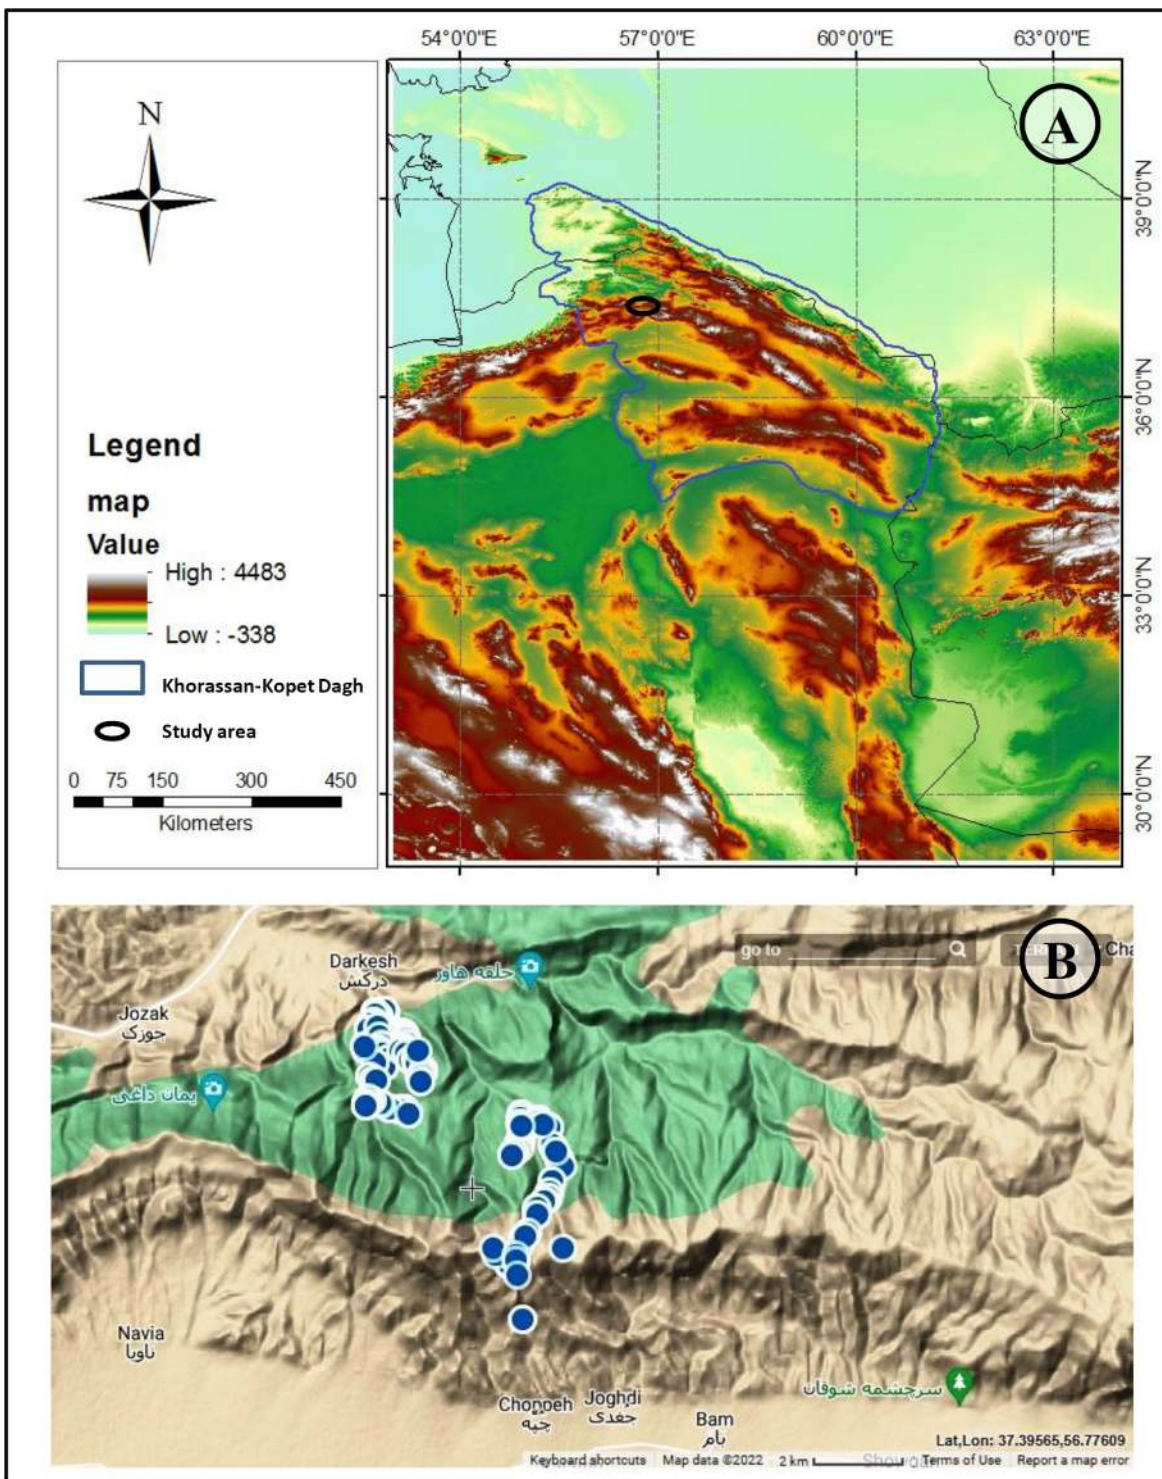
54°0'0"E 57°0'0"E 60°0'0"E 63°0'0"E

N

A

39°0'0"N

36°0'0"N

33°0'0"N

30°0'0"N

Legend

map

Value

High : 4483

Low : -338

Khorassan-Kopet Dagh

Study area

0 75 150 300 450

Kilometers

B

go to

Cha

Darkesh
درکش

حلقه هاور

Jozak
جوزک

يمان داغی

Navia
ناویا

Chopeh
چپه

Joghdi
جغدی

Bam
بام

سرچشمه شوقان

Lat,Lon: 37.39565,56.77609

Keyboard shortcuts Map data ©2022 2 km Terms of Use Report a map error